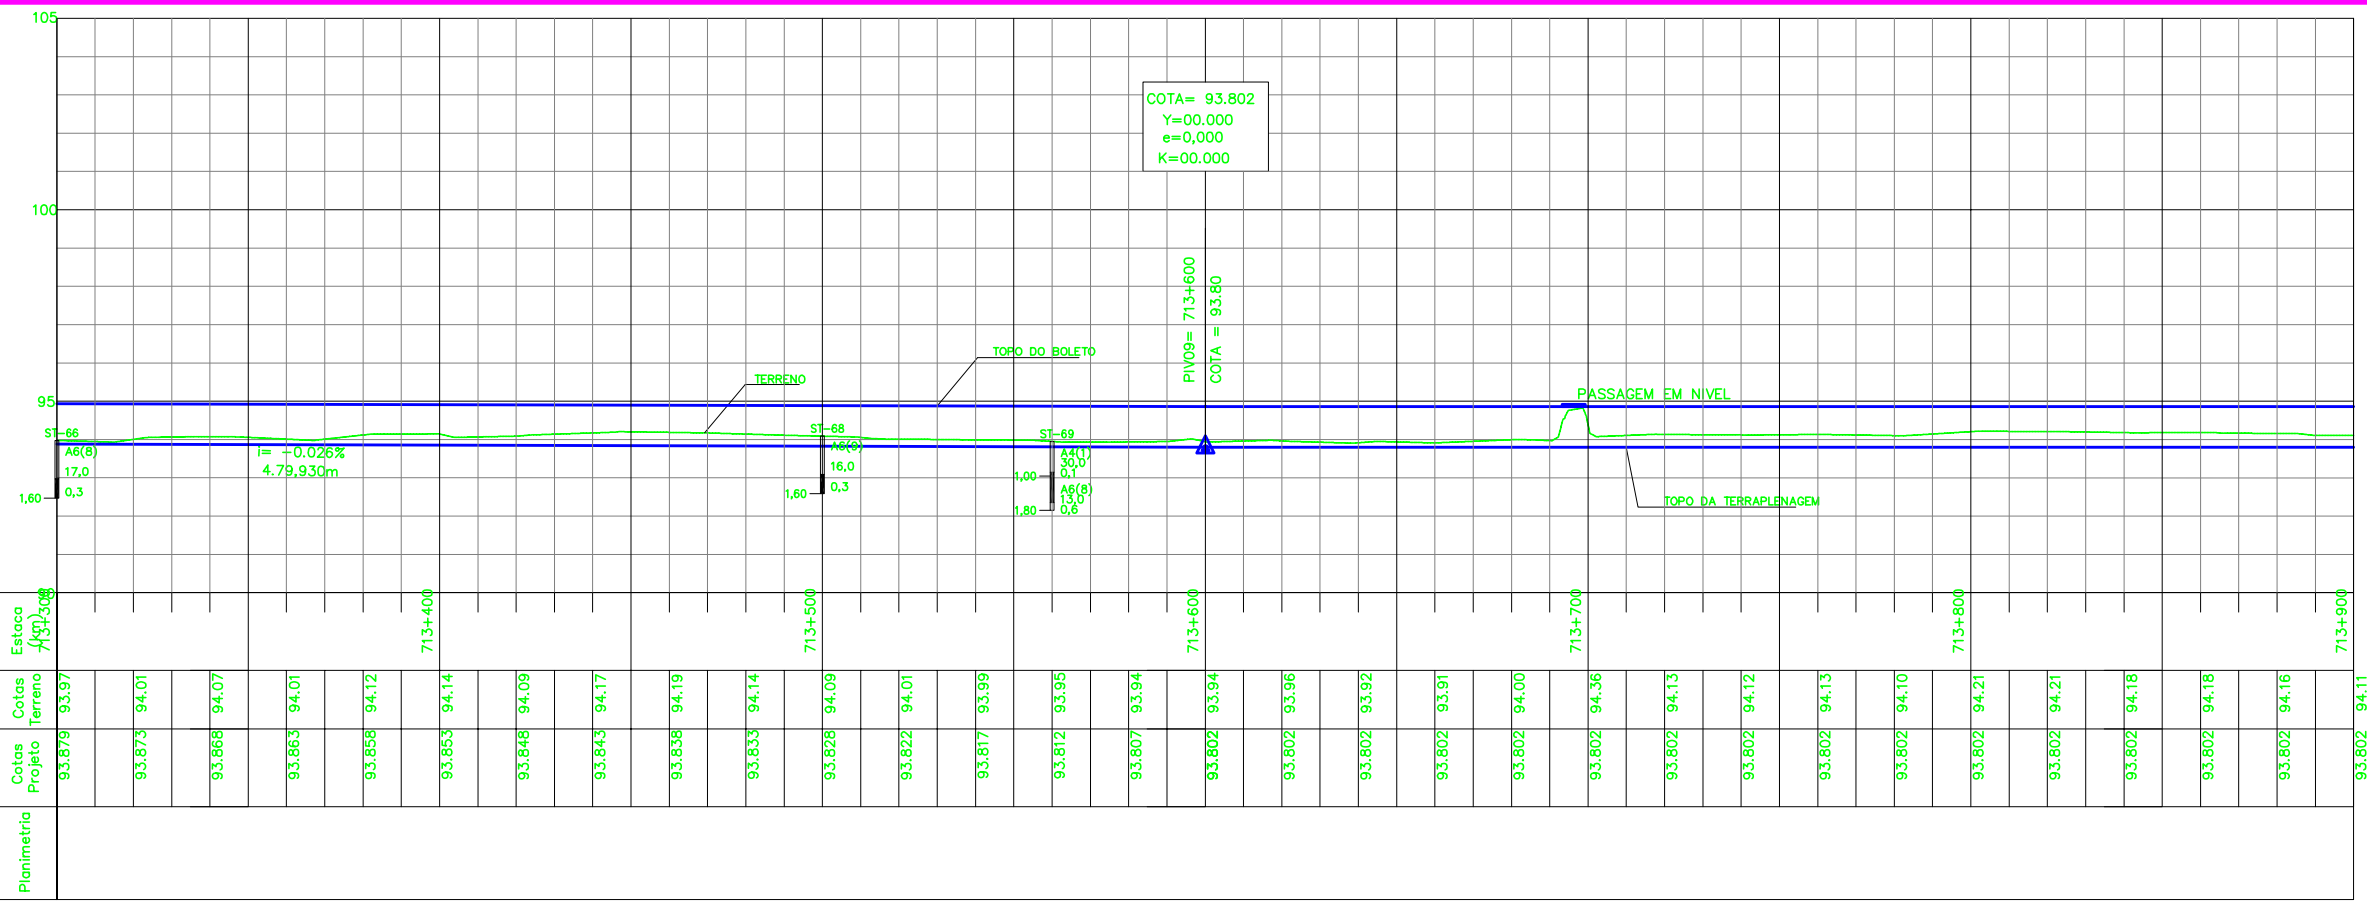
105

100

95

90

COTA= 93.802
Y=00.000
e=0,000
K=00.000

PIVO9= 713+600
COTA = 93.80

TOPO DO BOLETO

TERRENO

PASSAGEM EM NIVEL

ST-66
A6(8)
17,0
0,3
1,60

i= -0.026%
4.79,930m

ST-68
A6(8)
16,0
0,3
1,60

ST-69
A4(1)
30,0
0,1
1,00
A6(8)
13,0
0,6
1,80

TOPO DA TERRAPLENAGEM

Estaca (km)
713+300
713+400
713+500
713+600
713+700
713+800
713+900

| Cotas Terreno | 93.97 | 94.01 | 94.07 | 94.01 | 94.12 | 94.14 | 94.09 | 94.17 | 94.19 | 94.14 | 94.09 | 94.01 | 93.99 | 93.95 | 93.94 | 93.94 | 93.96 | 93.92 | 93.91 | 94.00 | 94.36 | 94.13 | 94.12 | 94.13 | 94.10 | 94.21 | 94.21 | 94.18 | 94.18 | 94.16 | 94.11 |
|---|---|---|---|---|---|---|---|---|---|---|---|---|---|---|---|---|---|---|---|---|---|---|---|---|---|---|---|---|---|---|---|
| Cotas Projeto | 93.879 | 93.873 | 93.868 | 93.863 | 93.858 | 93.853 | 93.848 | 93.843 | 93.838 | 93.833 | 93.828 | 93.822 | 93.817 | 93.812 | 93.807 | 93.802 | 93.802 | 93.802 | 93.802 | 93.802 | 93.802 | 93.802 | 93.802 | 93.802 | 93.802 | 93.802 | 93.802 | 93.802 | 93.802 | 93.802 | 93.802 |

Planimetria